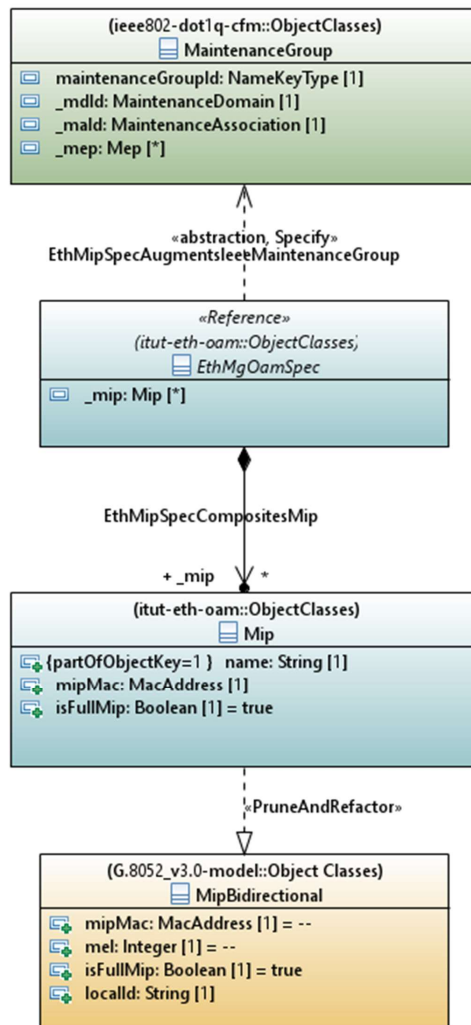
(ieee802-dot1q-cfm::ObjectClasses)
MaintenanceGroup

maintenanceGroupId: NameKeyType [1]
_mdId: MaintenanceDomain [1]
_maId: MaintenanceAssociation [1]
_mep: Mep [*]

«abstraction, Specify»
EthMipSpecAugmentsIeeeMaintenanceGroup

«Reference»
(itut-eth-oam::ObjectClasses)
EthMgOamSpec

_mip: Mip [*]

EthMipSpecCompositesMip

+ _mip
*

(itut-eth-oam::ObjectClasses)
Mip

{partOfObjectKey=1 } name: String [1]
mipMac: MacAddress [1]
isFullMip: Boolean [1] = true

«PruneAndRefactor»

(G.8052_v3.0-model::Object Classes)
MipBidirectional

mipMac: MacAddress [1] = --
mel: Integer [1] = --
isFullMip: Boolean [1] = true
localId: String [1]